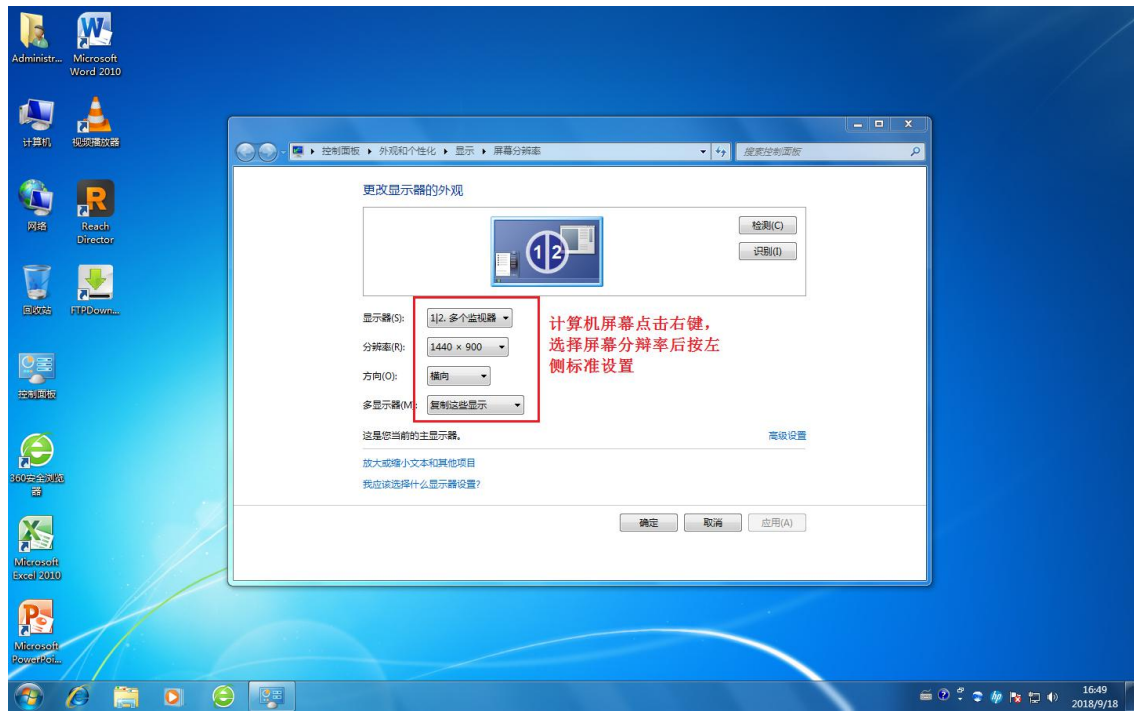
Administr...
Microsoft Word 2010
计算机
视频播放器
网络
Reach Director
回收站
FTPDown...
控制面板
360安全浏览器
Microsoft Excel 2010
Microsoft PowerPoi...

控制面板 ▸ 外观和个性化 ▸ 显示 ▸ 屏幕分辨率
搜索控制面板

更改显示器的外观

1 2

检测(C)
识别(I)

显示器(S): 1|2. 多个监视器
分辨率(R): 1440 × 900
方向(O): 横向
多显示器(M): 复制这些显示

计算机屏幕点击右键，选择屏幕分辩率后按左侧标准设置

这是您当前的主显示器。
高级设置

放大或缩小文本和其他项目
我应该选择什么显示器设置?

确定
取消
应用(A)

16:49
2018/9/18